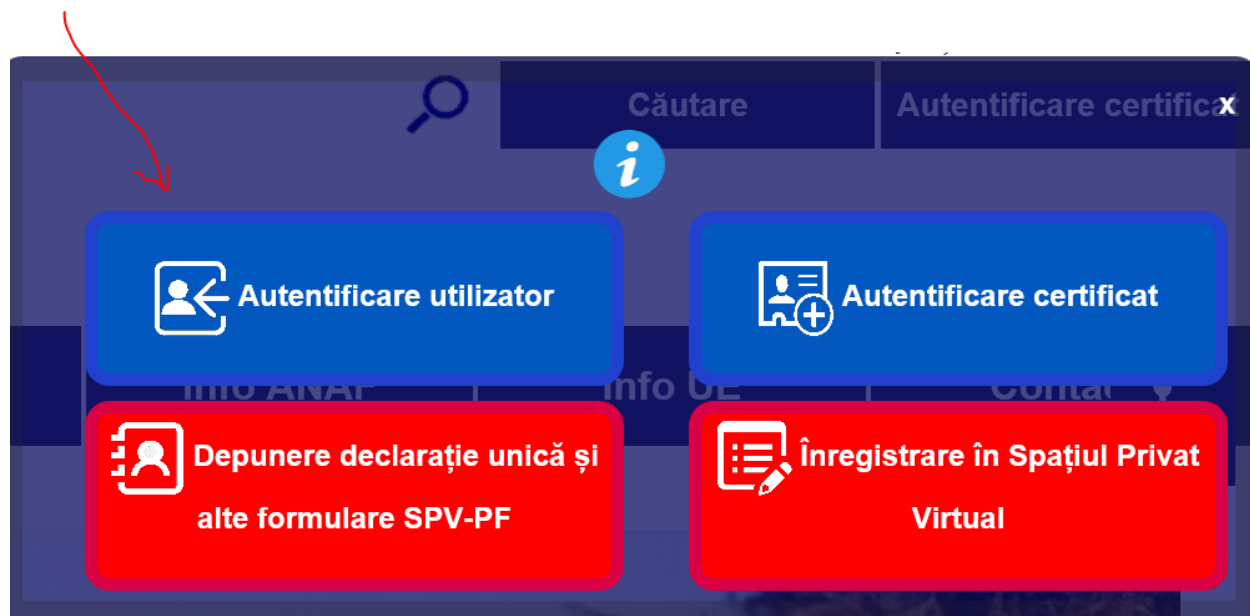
Căutare

Autentificare certificat

x

Autentificare utilizator

Autentificare certificat

Info ANAF

Info UE

Contact

Depunere declarație unică și alte formulare SPV-PF

Înregistrare în Spațiul Privat Virtual